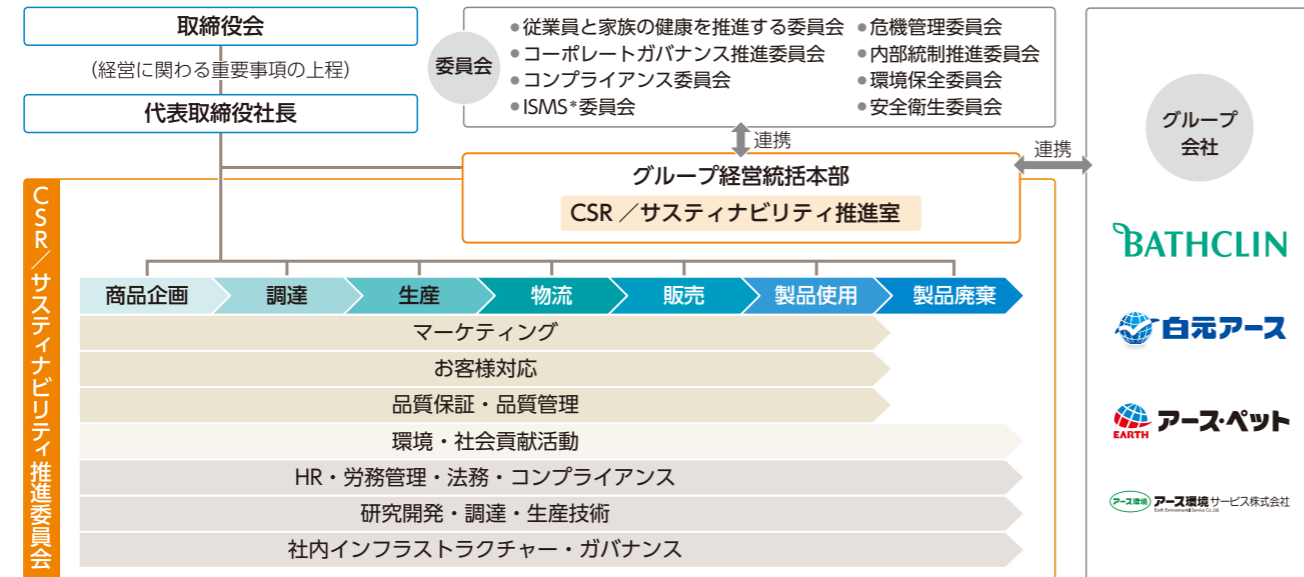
取締役会

（経営に関わる重要事項の上程）

代表取締役社長

委員会

●従業員と家族の健康を推進する委員会
●コーポレートガバナンス推進委員会
●コンプライアンス委員会
●ISMS*委員会

●危機管理委員会
●内部統制推進委員会
●環境保全委員会
●安全衛生委員会

連携

連携

グループ会社

グループ経営統括本部

CSR／サスティナビリティ推進室

CSR／サスティナビリティ推進委員会

| 商品企画 | 調達 | 生産 | 物流 | 販売 | 製品使用 | 製品廃棄 |
|---|---|---|---|---|---|---|

マーケティング

お客様対応

品質保証・品質管理

環境・社会貢献活動

HR・労務管理・法務・コンプライアンス

研究開発・調達・生産技術

社内インフラストラクチャー・ガバナンス

BATHCLIN

白元アース

EARTH アース・ペット

アース環境 アース環境サービス株式会社
Earth Environmental Service Co.,Ltd.